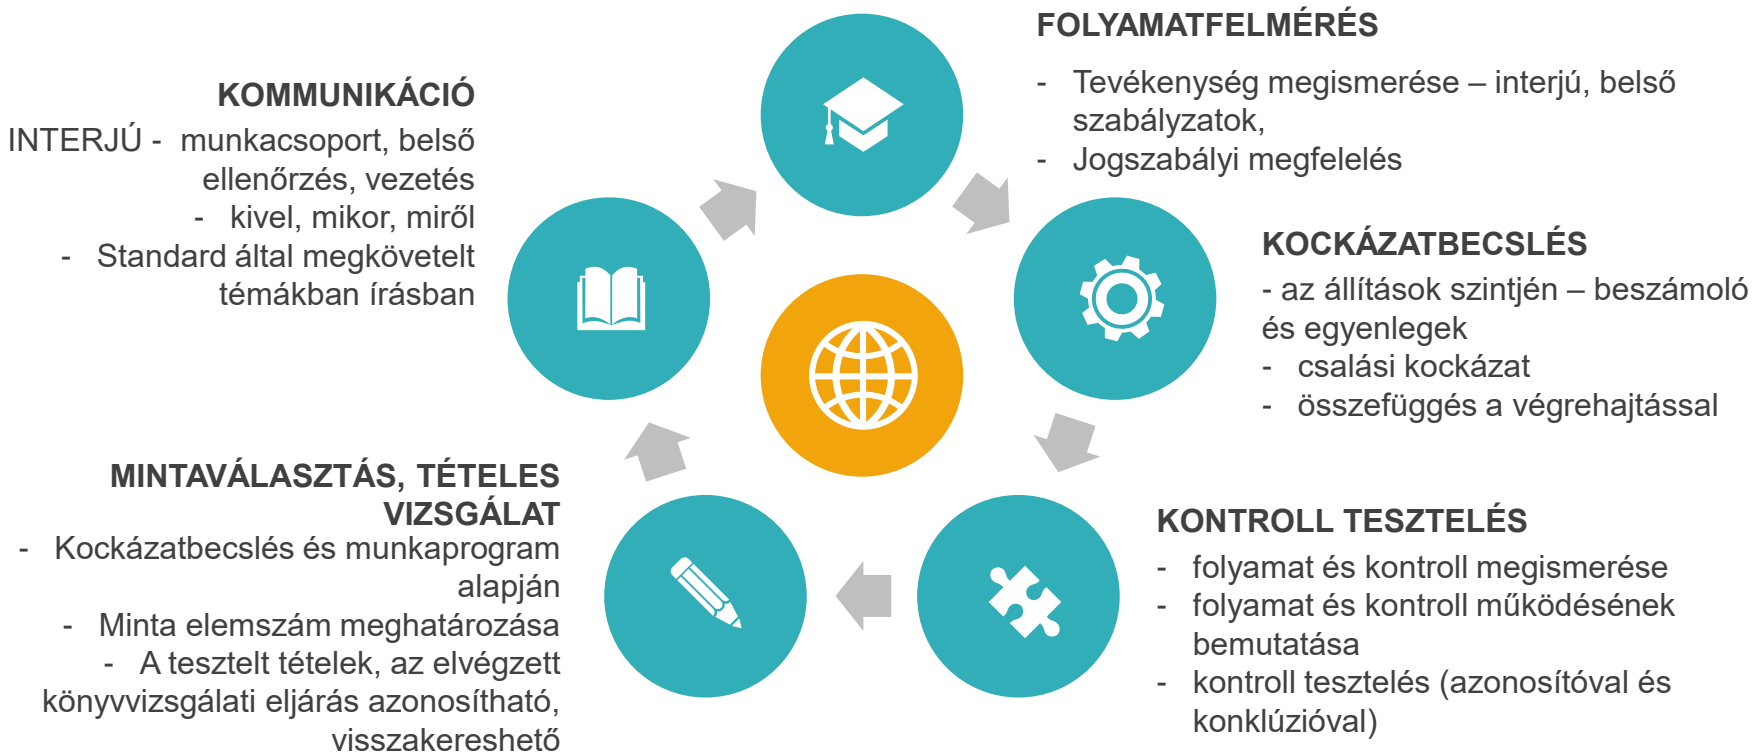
FOLYAMATFELMÉRÉS

- Tevékenység megismerése – interjú, belső szabályzatok,
- Jogszabályi megfelelés

KOMMUNIKÁCIÓ

INTERJÚ - munkacsoport, belső ellenőrzés, vezetés
- kivel, mikor, miről
- Standard által megkövetelt témákban írásban

KOCKÁZATBECSLÉS

- az állítások szintjén – beszámoló és egyenlegek
- csalási kockázat
- összefüggés a végrehajtással

MINTAVÁLASZTÁS, TÉTELES VIZSGÁLAT

- Kockázatbecslés és munkaprogram alapján
- Minta elemszám meghatározása
- A tesztelt tételek, az elvégzett könyvvizsgálati eljárás azonosítható, visszakereshető

KONTROLL TESZTELÉS

- folyamat és kontroll megismerése
- folyamat és kontroll működésének bemutatása
- kontroll tesztelés (azonosítóval és konklúzióval)